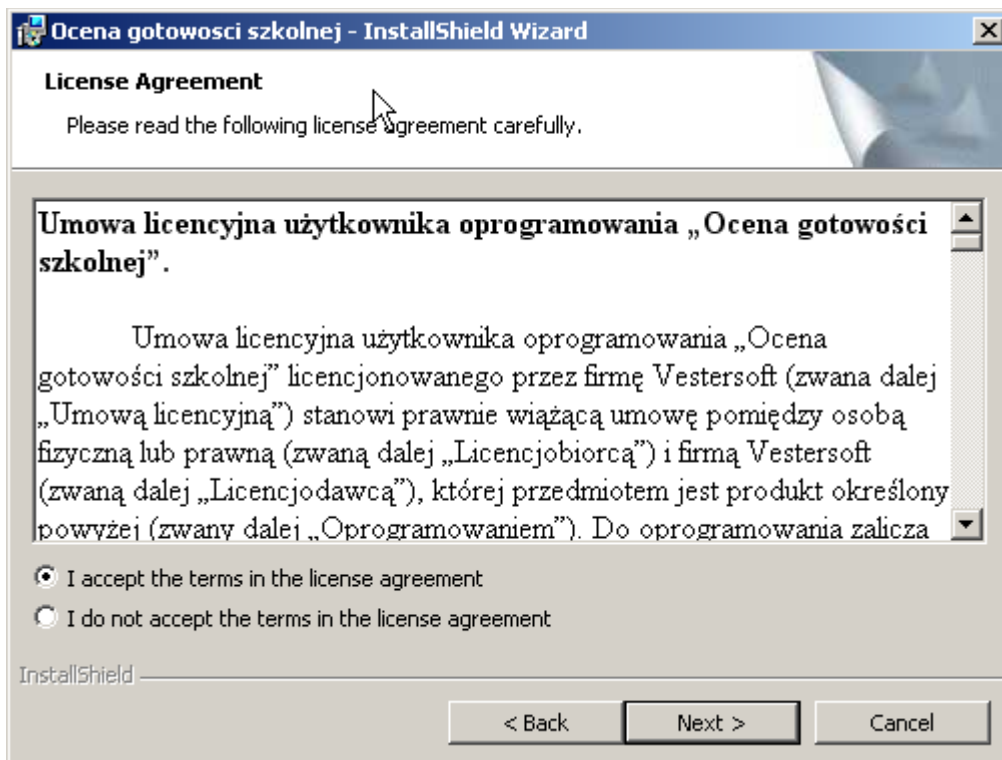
Ocena gotowosci szkolnej - InstallShield Wizard

License Agreement

Please read the following license agreement carefully.

Umowa licencyjna użytkownika oprogramowania „Ocena gotowości szkolnej".

Umowa licencyjna użytkownika oprogramowania „Ocena gotowości szkolnej" licencjonowanego przez firmę Vestersoft (zwana dalej „Umową licencyjną") stanowi prawnie wiążącą umowę pomiędzy osobą fizyczną lub prawną (zwaną dalej „Licencjobiorcą") i firmą Vestersoft (zwaną dalej „Licencjodawcą"), której przedmiotem jest produkt określony powyżej (zwany dalej „Oprogramowaniem"). Do oprogramowania zalicza

I accept the terms in the license agreement

I do not accept the terms in the license agreement

InstallShield

< Back

Next >

Cancel